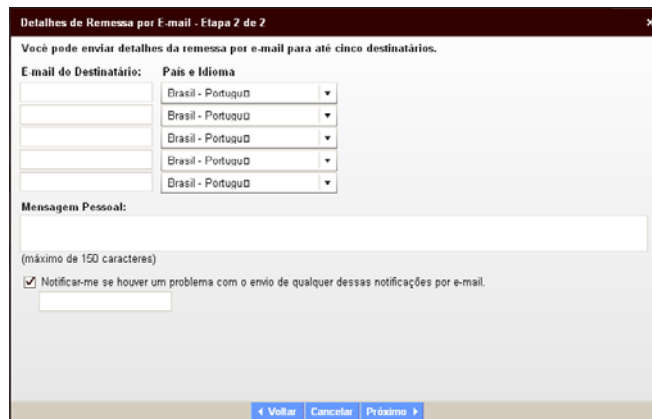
Detalhes de Remessa por E-mail - Etapa 2 de 2

×

Você pode enviar detalhes da remessa por e-mail para até cinco destinatários.

E-mail do Destinatário: País e Idioma

Brasil - Portuguㅁ

Brasil - Portuguㅁ

Brasil - Portuguㅁ

Brasil - Portuguㅁ

Brasil - Portuguㅁ

Mensagem Pessoal:

(máximo de 150 caracteres)

Notificar-me se houver um problema com o envio de qualquer dessas notificações por e-mail.

◂ Voltar Cancelar Próximo ▸